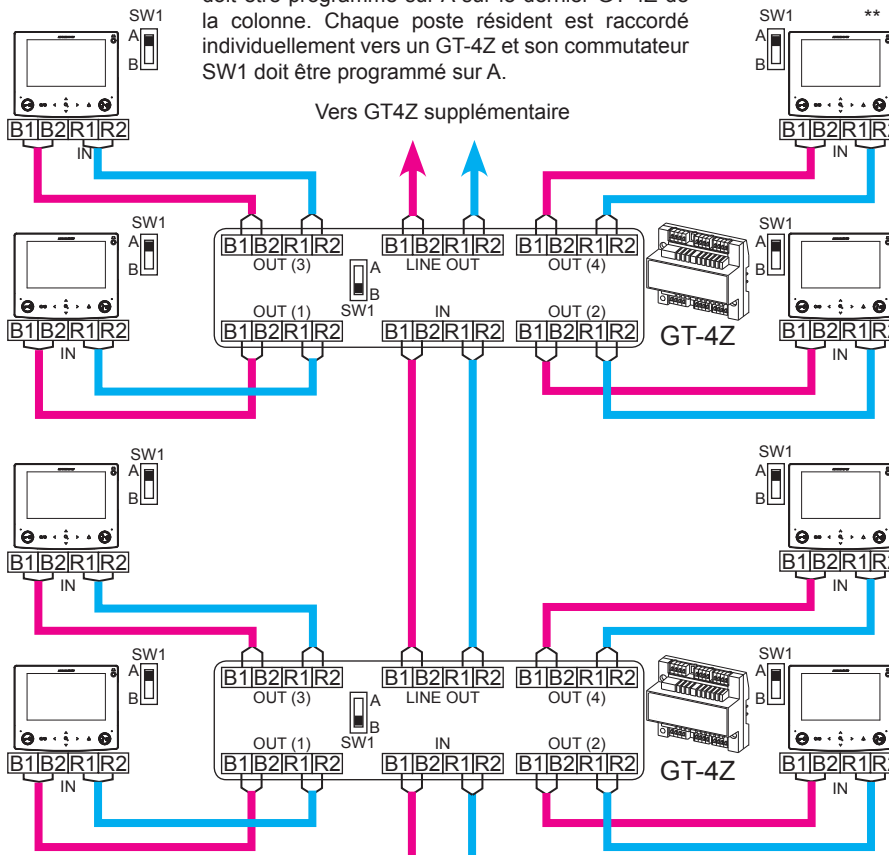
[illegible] doit être programmé sur A sur le dernier GT-4Z de la colonne. Chaque poste résident est raccordé individuellement vers un GT-4Z et son commutateur SW1 doit être programmé sur A.

Vers GT4Z supplémentaire

SW1
A
B
B1 B2 R1 R2
IN

SW1 **
A
B
B1 B2 R1 R2
IN

SW1
A
B
B1 B2 R1 R2
IN

B1 B2 R1 R2
OUT (3)
A
B
SW1
B1 B2 R1 R2
LINE OUT
IN
B1 B2 R1 R2
OUT (4)
OUT (1)
B1 B2 R1 R2
B1 B2 R1 R2
OUT (2)
B1 B2 R1 R2
GT-4Z

SW1
A
B
B1 B2 R1 R2
IN

SW1
A
B
B1 B2 R1 R2
IN

SW1
A
B
B1 B2 R1 R2
IN

SW1
A
B
B1 B2 R1 R2
IN

B1 B2 R1 R2
OUT (3)
A
B
SW1
B1 B2 R1 R2
LINE OUT
IN
B1 B2 R1 R2
OUT (4)
OUT (1)
B1 B2 R1 R2
B1 B2 R1 R2
OUT (2)
B1 B2 R1 R2
GT-4Z

SW1
A
B
B1 B2 R1 R2
IN